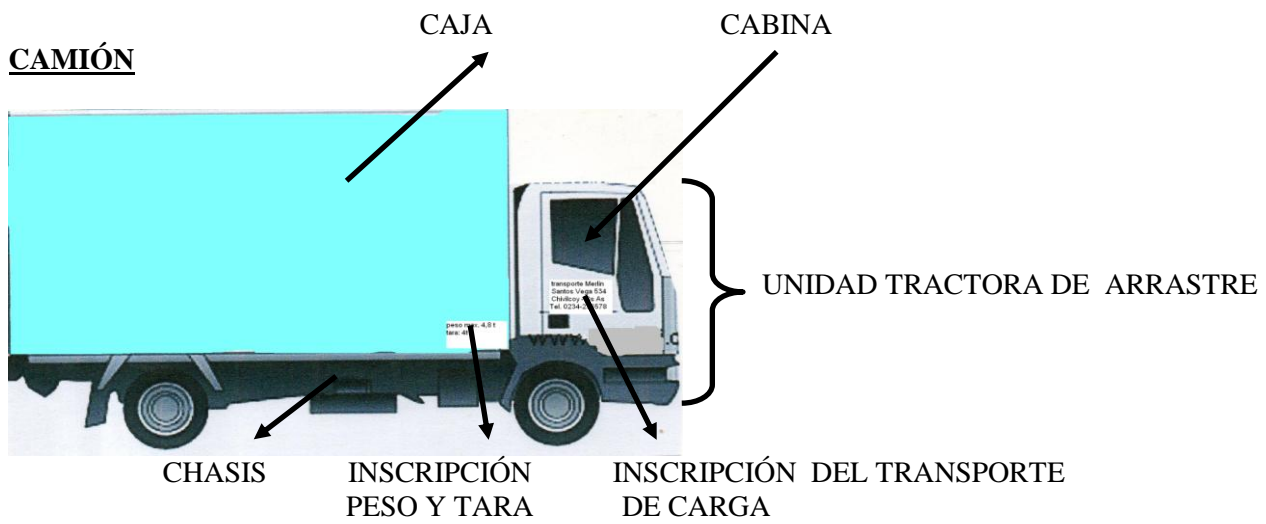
CAMIÓN

CAJA

CABINA

transporte Merlin
Santos Vega 534
Chivilcoy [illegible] As
Tel. 0234-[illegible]678

peso max. 4,8 t
tara: 4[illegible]

UNIDAD TRACTORA DE ARRASTRE

CHASIS

INSCRIPCIÓN PESO Y TARA

INSCRIPCIÓN DEL TRANSPORTE DE CARGA